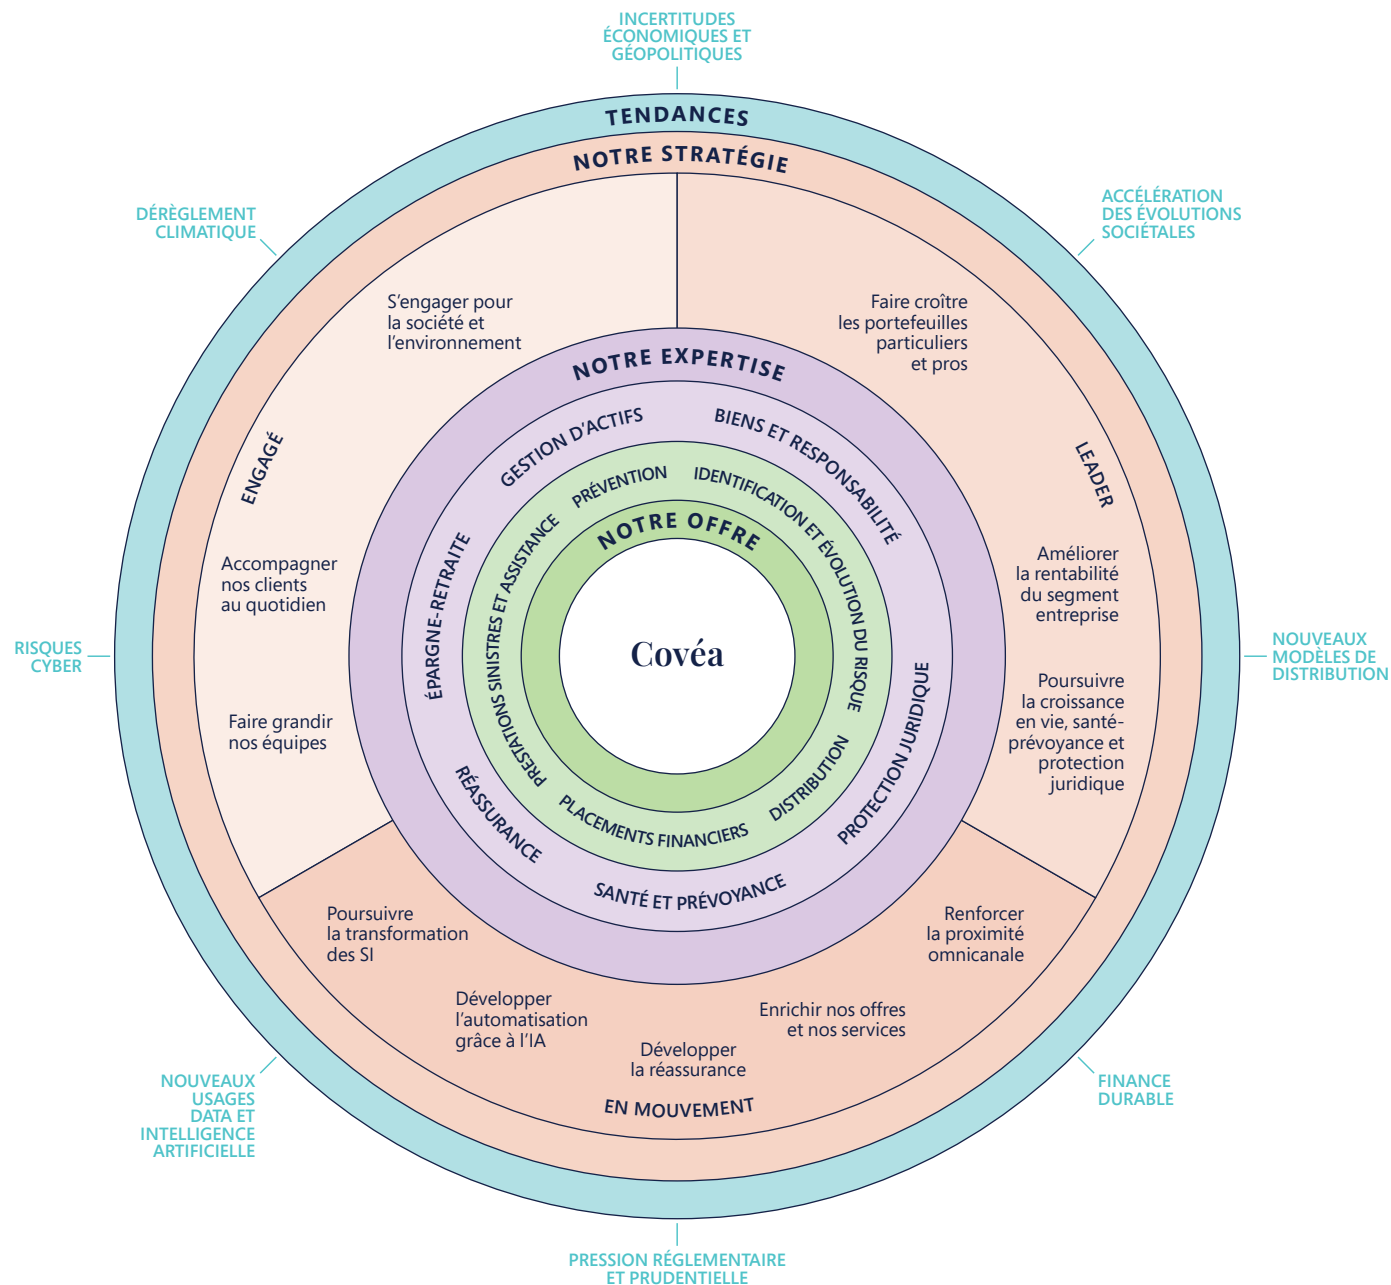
INCERTITUDES ÉCONOMIQUES ET GÉOPOLITIQUES

TENDANCES

NOTRE STRATÉGIE

DÉRÈGLEMENT CLIMATIQUE

ACCÉLÉRATION DES ÉVOLUTIONS SOCIÉTALES

S'engager pour la société et l'environnement

Faire croître les portefeuilles particuliers et pros

ENGAGÉ

LEADER

NOTRE EXPERTISE

GESTION D'ACTIFS

BIENS ET RESPONSABILITÉ

PRÉVENTION

IDENTIFICATION ET ÉVOLUTION DU RISQUE

NOTRE OFFRE

Accompagner nos clients au quotidien

Améliorer la rentabilité du segment entreprise

ÉPARGNE-RETRAITE

PRESTATIONS SINISTRES ET ASSISTANCE

Covéa

RISQUES CYBER

NOUVEAUX MODÈLES DE DISTRIBUTION

Poursuivre la croissance en vie, santé-prévoyance et protection juridique

Faire grandir nos équipes

PROTECTION JURIDIQUE

DISTRIBUTION

RÉASSURANCE

PLACEMENTS FINANCIERS

SANTÉ ET PRÉVOYANCE

Poursuivre la transformation des SI

Renforcer la proximité omnicanale

Développer l'automatisation grâce à l'IA

Enrichir nos offres et nos services

Développer la réassurance

EN MOUVEMENT

NOUVEAUX USAGES DATA ET INTELLIGENCE ARTIFICIELLE

FINANCE DURABLE

PRESSION RÉGLEMENTAIRE ET PRUDENTIELLE